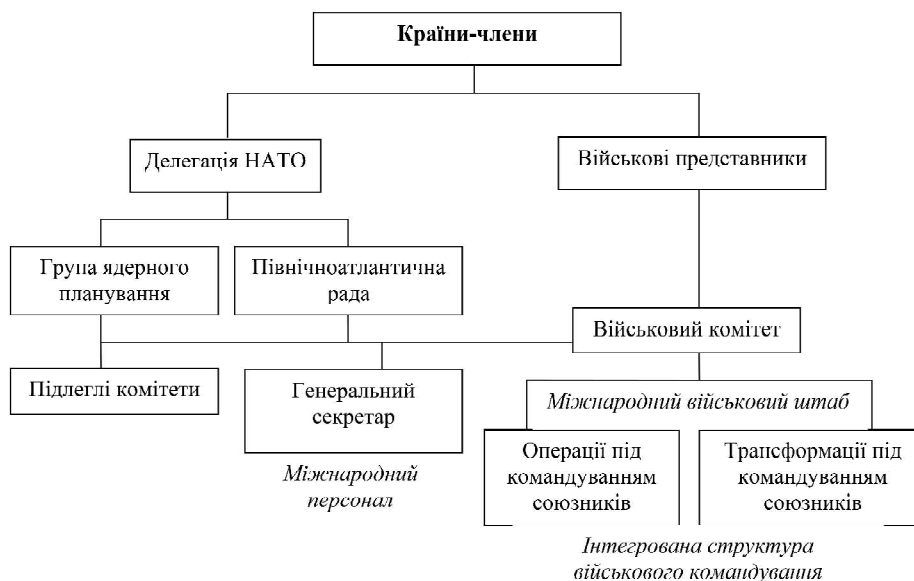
Країни-члени

Делегація НАТО

Військові представники

Група ядерного планування

Північноатлантична рада

Військовий комітет

Підлеглі комітети

Генеральний секретар

Міжнародний військовий штаб

Операції під командуванням союзників

Трансформації під командуванням союзників

Міжнародний персонал

Інтегрована структура військового командування